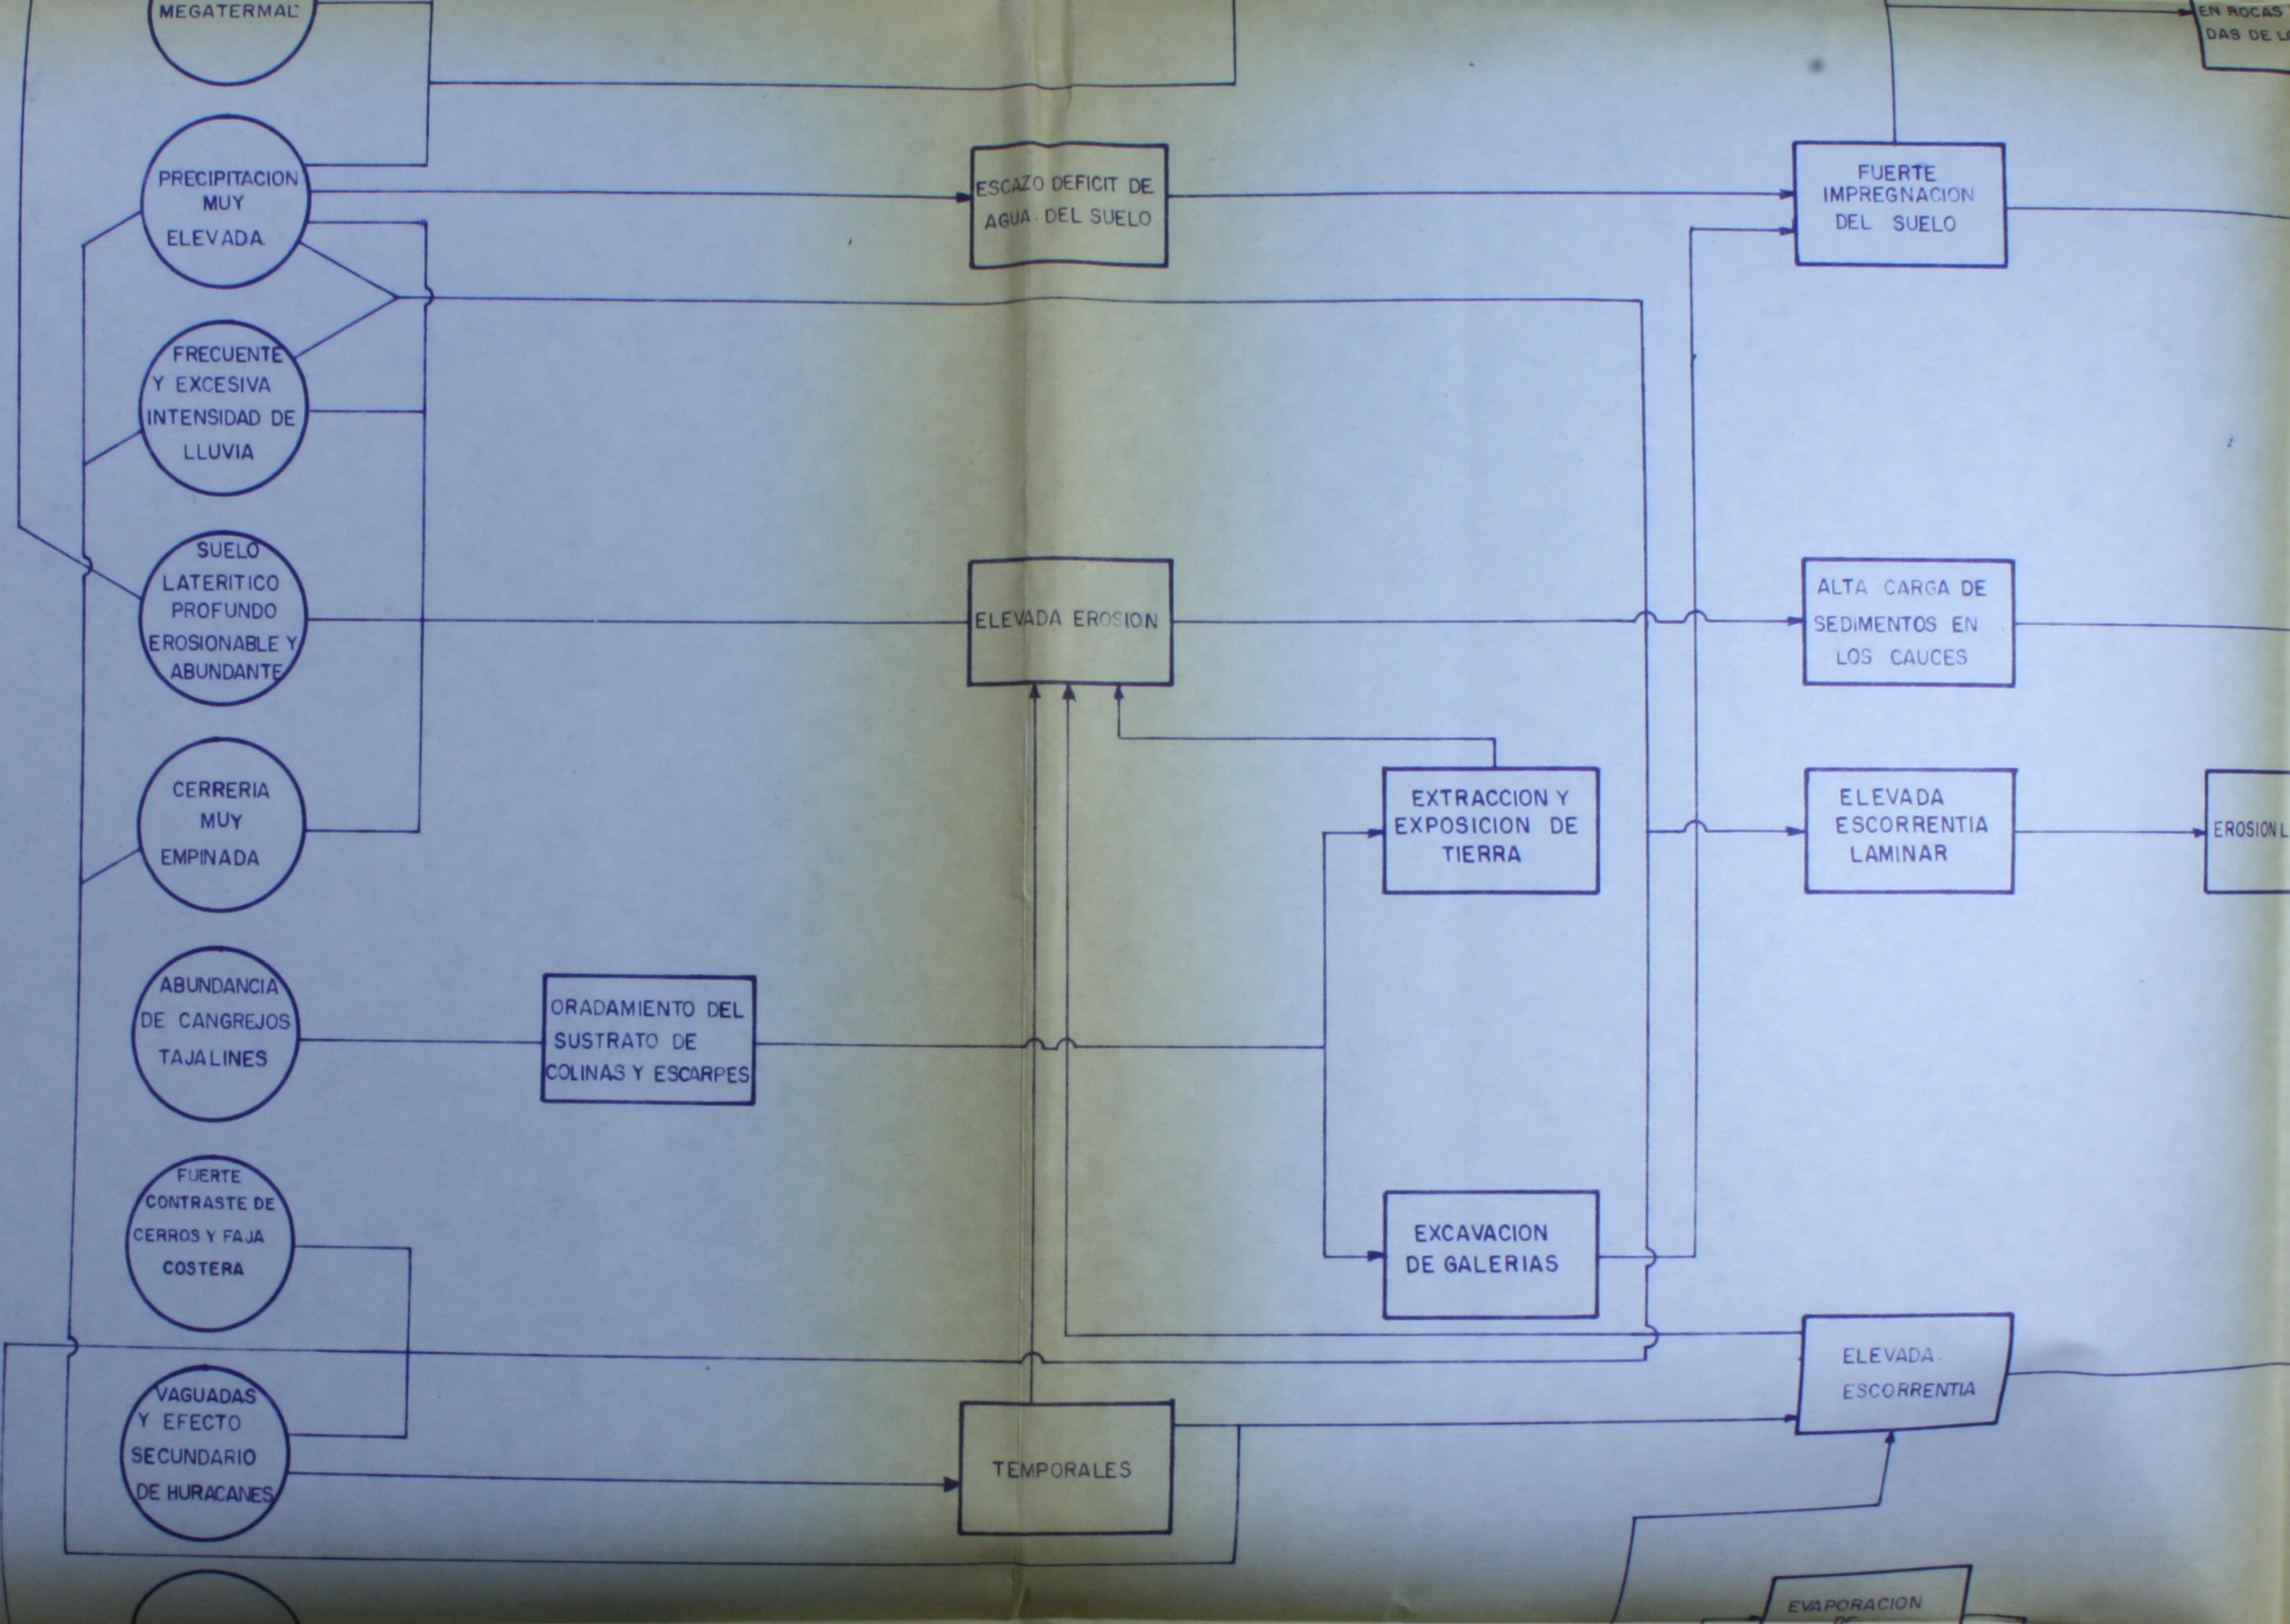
MEGATERMAL

EN ROCAS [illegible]
DAS DE L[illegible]

PRECIPITACION MUY ELEVADA

ESCAZO DEFICIT DE AGUA DEL SUELO

FUERTE IMPREGNACION DEL SUELO

FRECUENTE Y EXCESIVA INTENSIDAD DE LLUVIA

SUELO LATERITICO PROFUNDO EROSIONABLE Y ABUNDANTE

ELEVADA EROSION

ALTA CARGA DE SEDIMENTOS EN LOS CAUCES

CERRERIA MUY EMPINADA

EXTRACCION Y EXPOSICION DE TIERRA

ELEVADA ESCORRENTIA LAMINAR

EROSION L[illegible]

ABUNDANCIA DE CANGREJOS TAJALINES

ORADAMIENTO DEL SUSTRATO DE COLINAS Y ESCARPES

FUERTE CONTRASTE DE CERROS Y FAJA COSTERA

EXCAVACION DE GALERIAS

ELEVADA ESCORRENTIA

VAGUADAS Y EFECTO SECUNDARIO DE HURACANES

TEMPORALES

EVAPORACION DE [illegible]